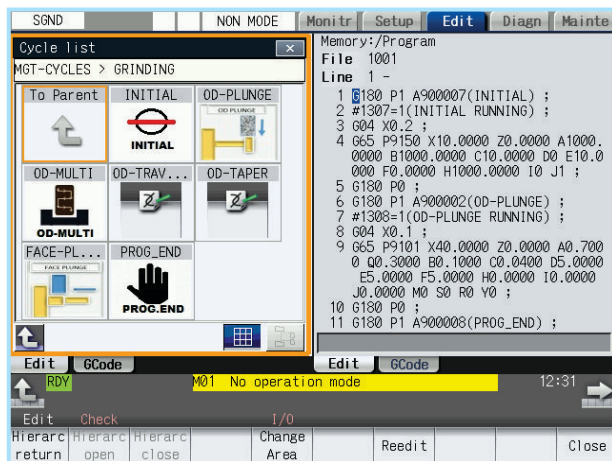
SGND | NON MODE | Monitr | Setup | Edit | Diagn | Mainte

Cycle list ×
MGT-CYCLES > GRINDING

To Parent
INITIAL
INITIAL
OD-PLUNGE
OD PLUNGE
OD-MULTI
OD-MULTI
OD-TRAV...
OD-TAPER
FACE-PL...
FACE PLUNGE
PROG_END
PROG.END

Memory:/Program
File 1001
Line 1 -
1 G180 P1 A900007(INITIAL) ;
2 #1307=1(INITIAL RUNNING) ;
3 G04 X0.2 ;
4 G65 P9150 X10.0000 Z0.0000 A1000.0000 B1000.0000 C10.0000 D0 E10.0000 F0.0000 H1000.0000 I0 J1 ;
5 G180 P0 ;
6 G180 P1 A900002(OD-PLUNGE) ;
7 #1308=1(OD-PLUNGE RUNNING) ;
8 G04 X0.1 ;
9 G65 P9101 X40.0000 Z0.0000 A0.7000 Q0.3000 B0.1000 C0.0400 D5.0000 E5.0000 F5.0000 H0.0000 I0.0000 J0.0000 M0 S0 R0 Y0 ;
10 G180 P0 ;
11 G180 P1 A900008(PROG_END) ;

Edit | GCode
Edit | GCode

RDY
M01 No operation mode
12:31

Edit | Check | I/O
Hierarc return | Hierarc open | Hierarc close | Change Area | Reedit | Close